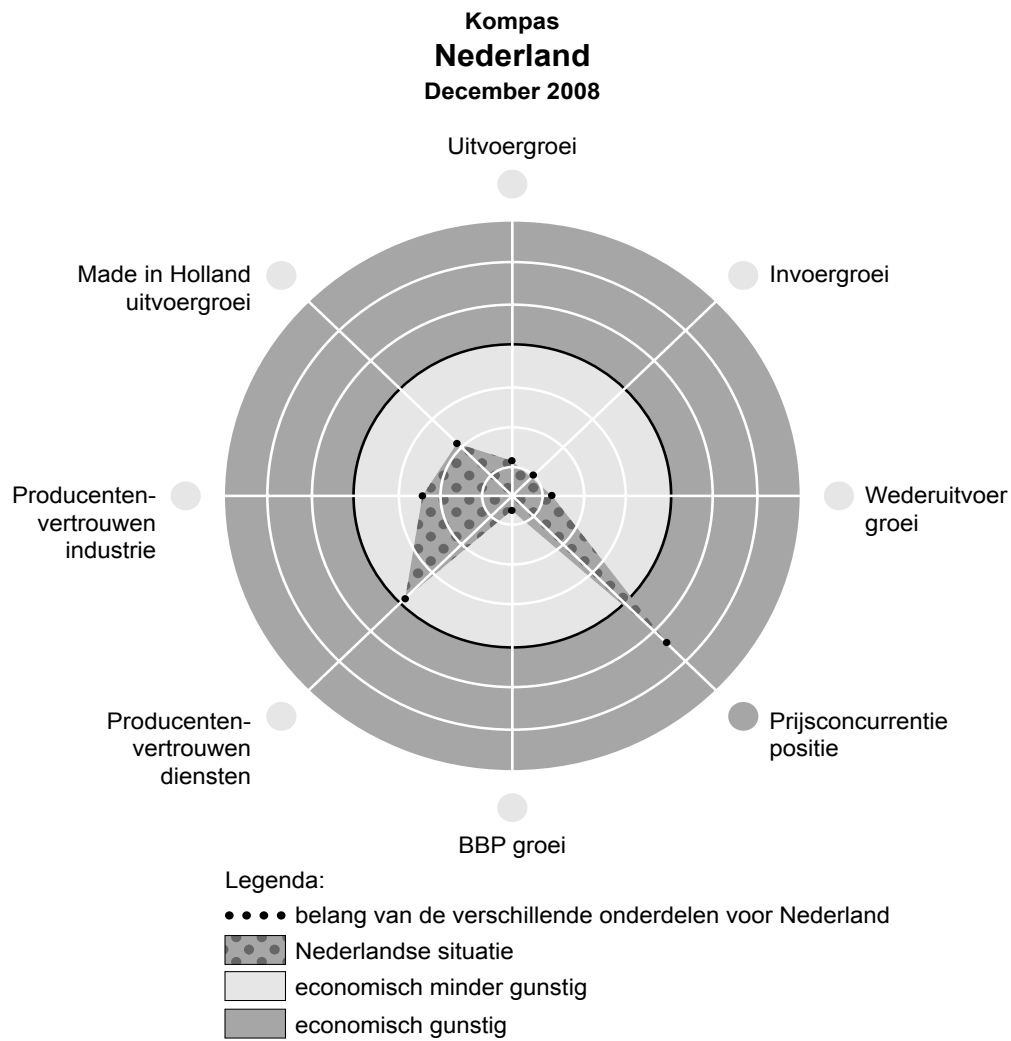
Kompas
Nederland
December 2008

Uitvoergroei

Invoergroei

Wederuitvoer groei

Prijsconcurrentie positie

BBP groei

Producentenvertrouwen diensten

Producentenvertrouwen industrie

Made in Holland uitvoergroei

Legenda:
belang van de verschillende onderdelen voor Nederland
Nederlandse situatie
economisch minder gunstig
economisch gunstig